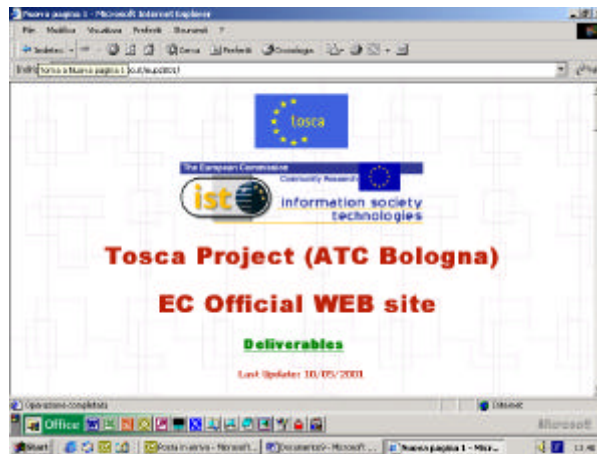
Nuova pagina 1 - Microsoft Internet Explorer

File Modifica Visualizza Preferiti Strumenti ?

Indietro Cerca Preferiti Cronologia

Indiri Torna a Nuova pagina 1 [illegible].it/eu.pdt01/

tosca

The European Commission
Community Research

ist

information society technologies

Tosca Project (ATC Bologna)

EC Official WEB site

Deliverables

Last Update: 10/05/2001

Operazione completata

Internet

Office

Microsoft

Start

Posta in arrivo - Microsoft...

Documento - Microsoft ...

Nuova pagina 1 - Micr...

13:48